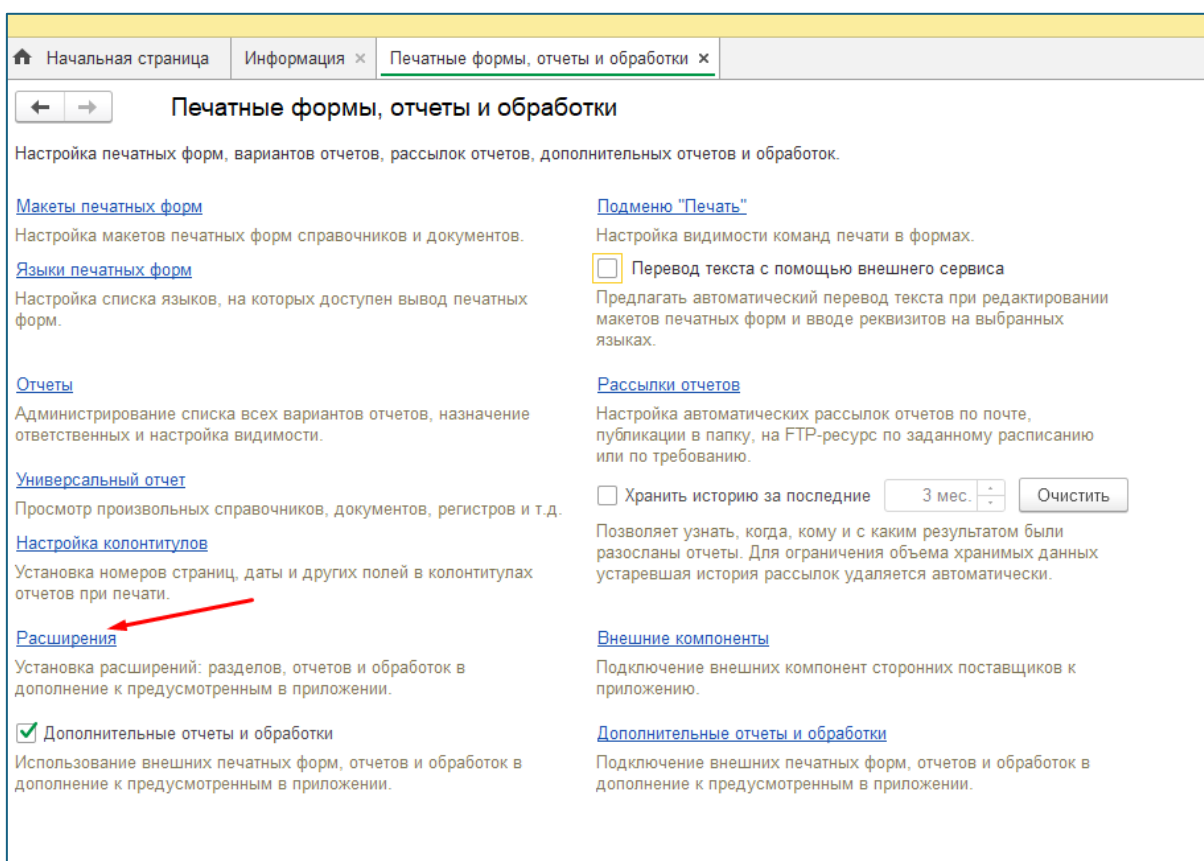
Начальная страница | Информация × | Печатные формы, отчеты и обработки ×

Печатные формы, отчеты и обработки

Настройка печатных форм, вариантов отчетов, рассылок отчетов, дополнительных отчетов и обработок.

Макеты печатных форм
Настройка макетов печатных форм справочников и документов.

Языки печатных форм
Настройка списка языков, на которых доступен вывод печатных форм.

Отчеты
Администрирование списка всех вариантов отчетов, назначение ответственных и настройка видимости.

Универсальный отчет
Просмотр произвольных справочников, документов, регистров и т.д.

Настройка колонтитулов
Установка номеров страниц, даты и других полей в колонтитулах отчетов при печати.

Расширения
Установка расширений: разделов, отчетов и обработок в дополнение к предусмотренным в приложении.

Дополнительные отчеты и обработки
Использование внешних печатных форм, отчетов и обработок в дополнение к предусмотренным в приложении.

Подменю "Печать"
Настройка видимости команд печати в формах.

Перевод текста с помощью внешнего сервиса
Предлагать автоматический перевод текста при редактировании макетов печатных форм и вводе реквизитов на выбранных языках.

Рассылки отчетов
Настройка автоматических рассылок отчетов по почте, публикации в папку, на FTP-ресурс по заданному расписанию или по требованию.

Хранить историю за последние 3 мес. Очистить
Позволяет узнать, когда, кому и с каким результатом были разосланы отчеты. Для ограничения объема хранимых данных устаревшая история рассылок удаляется автоматически.

Внешние компоненты
Подключение внешних компонент сторонних поставщиков к приложению.

Дополнительные отчеты и обработки
Подключение внешних печатных форм, отчетов и обработок в дополнение к предусмотренным в приложении.